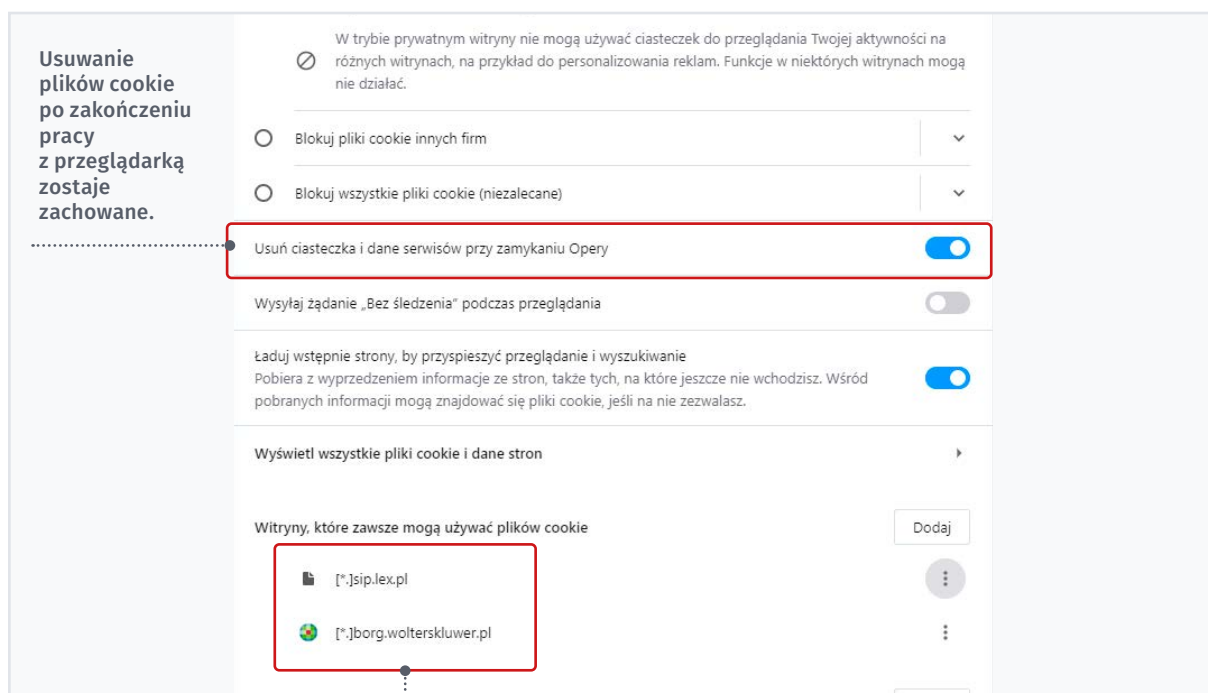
Usuwanie plików cookie po zakończeniu pracy z przeglądarką zostaje zachowane.

W trybie prywatnym witryny nie mogą używać ciasteczek do przeglądania Twojej aktywności na różnych witrynach, na przykład do personalizowania reklam. Funkcje w niektórych witrynach mogą nie działać.

Blokuj pliki cookie innych firm

Blokuj wszystkie pliki cookie (niezalecane)

Usuń ciasteczka i dane serwisów przy zamykaniu Opery

Wysyłaj żądanie „Bez śledzenia" podczas przeglądania

Ładuj wstępnie strony, by przyspieszyć przeglądanie i wyszukiwanie
Pobiera z wyprzedzeniem informacje ze stron, także tych, na które jeszcze nie wchodzisz. Wśród pobranych informacji mogą znajdować się pliki cookie, jeśli na nie zezwalasz.

Wyświetl wszystkie pliki cookie i dane stron

Witryny, które zawsze mogą używać plików cookie

Dodaj

[*.]sip.lex.pl

[*.]borg.wolterskluwer.pl